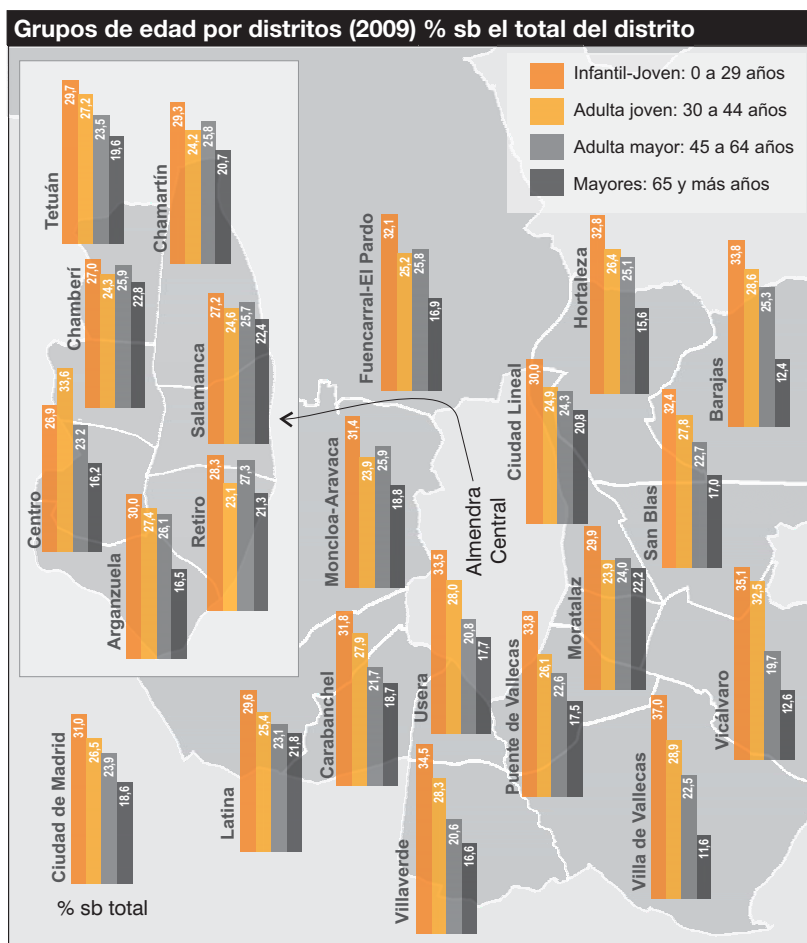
Grupos de edad por distritos (2009) % sb el total del distrito

Infantil-Joven: 0 a 29 años
Adulta joven: 30 a 44 años
Adulta mayor: 45 a 64 años
Mayores: 65 y más años

Tetuán 29,7 27,2 23,5 19,6

Chamartín 29,3 24,2 25,8 20,7

Chamberí 27,0 24,3 25,9 22,8

Salamanca 27,2 24,6 25,7 22,4

Centro 26,9 33,6 23,2 16,2

Retiro 28,3 23,1 27,3 21,3

Arganzuela 30,0 27,4 26,1 16,5

Fuencarral-El Pardo 32,1 25,2 25,8 16,9

Hortaleza 32,8 26,4 25,1 15,6

Barajas 33,8 28,6 25,3 12,4

Moncloa-Aravaca 31,4 23,9 25,9 18,8

Ciudad Lineal 30,0 24,9 24,3 20,8

San Blas 32,4 27,8 22,7 17,0

Almendra Central

Moratalaz 29,9 23,9 24,0 22,2

Usera 33,5 28,0 20,8 17,7

Carabanchel 31,8 27,9 21,7 18,7

Puente de Vallecas 33,8 26,1 22,6 17,5

Vicálvaro 35,1 32,5 19,7 12,6

Ciudad de Madrid 31,0 26,5 23,9 18,6

Latina 29,6 25,4 23,1 21,8

Villaverde 34,5 28,3 20,6 16,6

Villa de Vallecas 37,0 28,9 22,5 11,6

% sb total